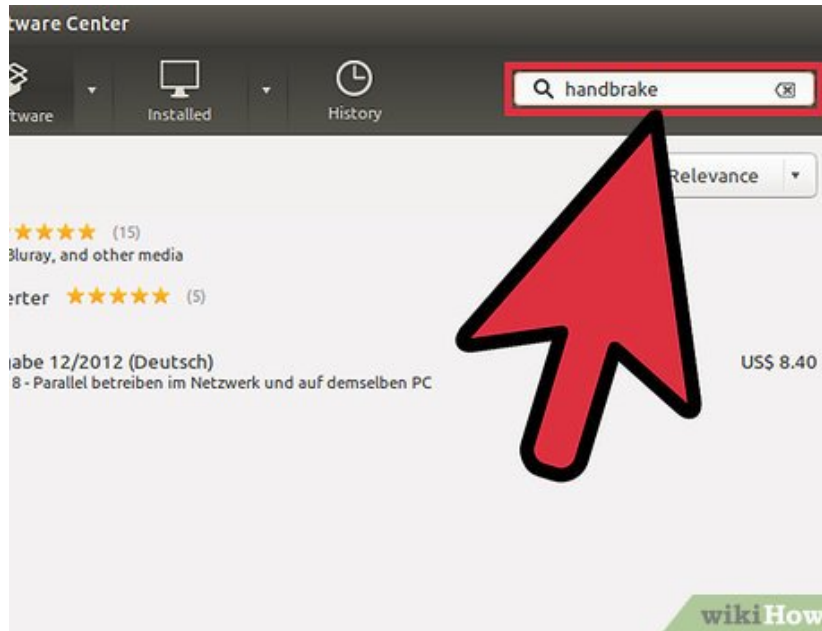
tware Center

tware

Installed

History

handbrake

Relevance

★★★★★ (15)
Bluray, and other media

erter ★★★★★ (5)

gabe 12/2012 (Deutsch)
8 - Parallel betreiben im Netzwerk und auf demselben PC

US$ 8.40

wikiHow